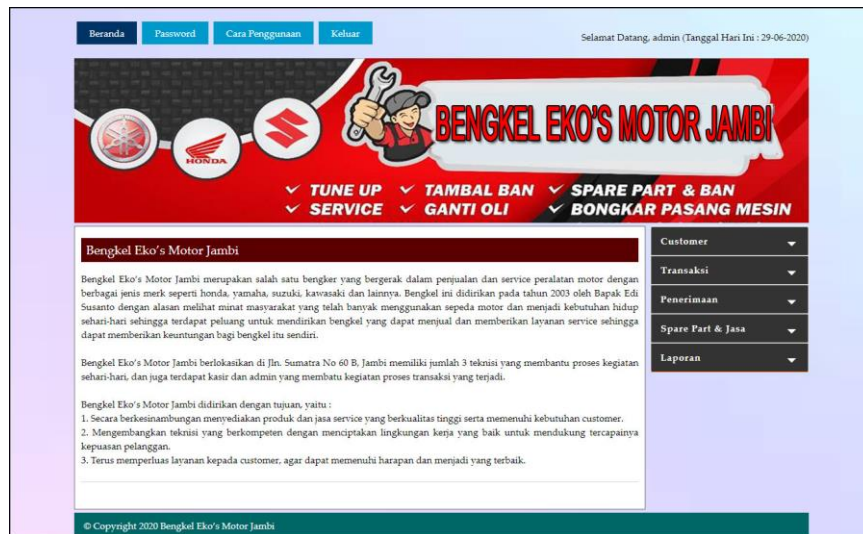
Beranda Password Cara Penggunaan Keluar

Selamat Datang, admin (Tanggal Hari Ini : 29-06-2020)

HONDA

BENGKEL EKO'S MOTOR JAMBI

✓ TUNE UP ✓ TAMBAL BAN ✓ SPARE PART & BAN
✓ SERVICE ✓ GANTI OLI ✓ BONGKAR PASANG MESIN

Bengkel Eko's Motor Jambi

Bengkel Eko's Motor Jambi merupakan salah satu bengker yang bergerak dalam penjualan dan service peralatan motor dengan berbagai jenis merk seperti honda, yamaha, suzuki, kawasaki dan lainnya. Bengkel ini didirikan pada tahun 2003 oleh Bapak Edi Susanto dengan alasan melihat minat masyarakat yang telah banyak menggunakan sepeda motor dan menjadi kebutuhan hidup sehari-hari sehingga terdapat peluang untuk mendirikan bengkel yang dapat menjual dan memberikan layanan service sehingga dapat memberikan keuntungan bagi bengkel itu sendiri.

Bengkel Eko's Motor Jambi berlokasikan di Jln. Sumatra No 60 B, Jambi memiliki jumlah 3 teknisi yang membantu proses kegiatan sehari-hari, dan juga terdapat kasir dan admin yang membatu kegiatan proses transaksi yang terjadi.

Bengkel Eko's Motor Jambi didirikan dengan tujuan, yaitu :
1. Secara berkesinambungan menyediakan produk dan jasa service yang berkualitas tinggi serta memenuhi kebutuhan customer.
2. Mengembangkan teknisi yang berkompeten dengan menciptakan lingkungan kerja yang baik untuk mendukung tercapainya kepuasan pelanggan.
3. Terus memperluas layanan kepada customer, agar dapat memenuhi harapan dan menjadi yang terbaik.

Customer
Transaksi
Penerimaan
Spare Part & Jasa
Laporan

© Copyright 2020 Bengkel Eko's Motor Jambi